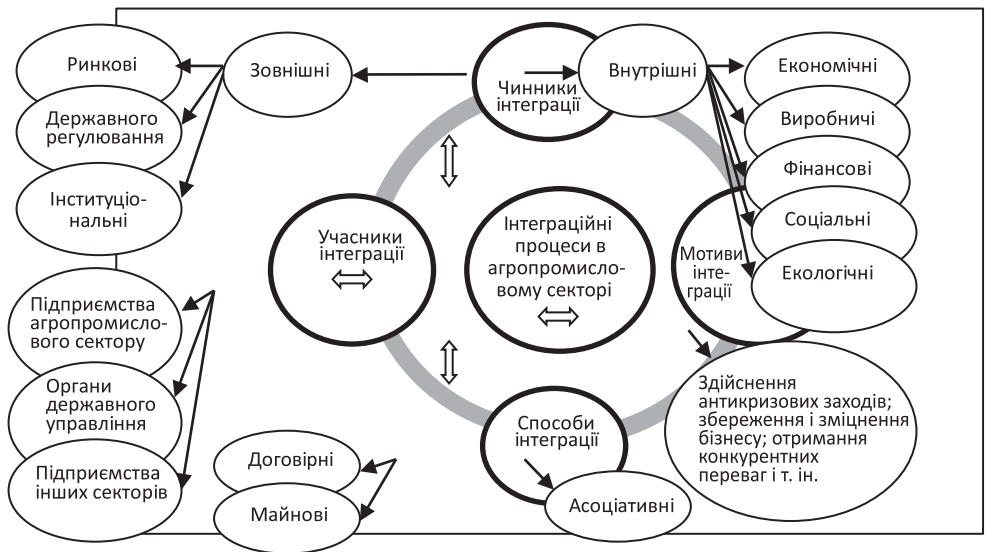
Ринкові

Державного регулювання

Інституціональні

Зовнішні

Чинники інтеграції

Внутрішні

Економічні

Виробничі

Фінансові

Соціальні

Екологічні

Учасники інтеграції

Інтеграційні процеси в агропромисловому секторі

Мотиви інтеграції

Підприємства агропромислового сектору

Органи державного управління

Підприємства інших секторів

Здійснення антикризових заходів; збереження і зміцнення бізнесу; отримання конкурентних переваг і т. ін.

Способи інтеграції

Договірні

Майнові

Асоціативні